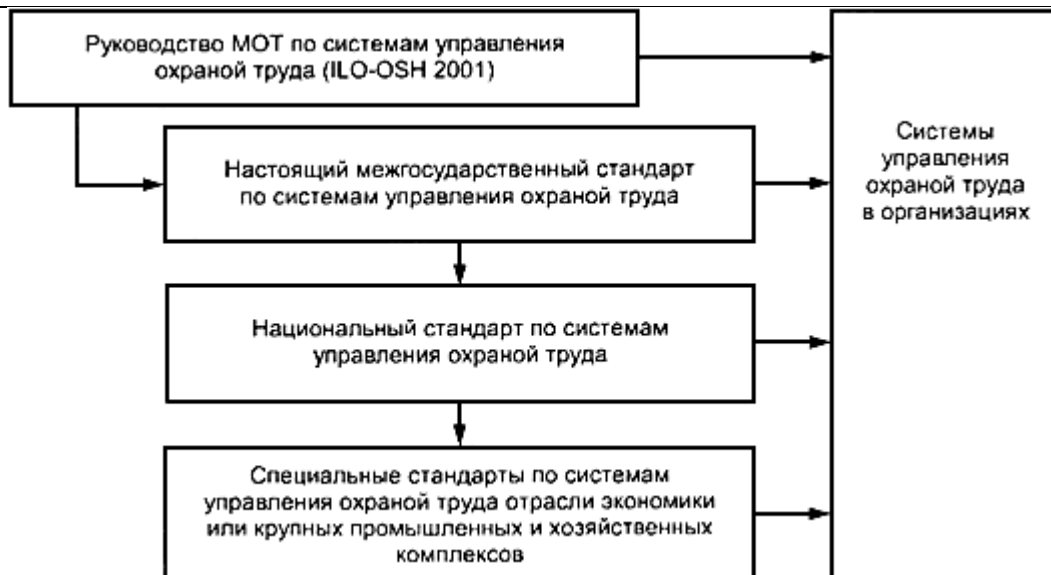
Руководство МОТ по системам управления охраной труда (ILO-OSH 2001)

Настоящий межгосударственный стандарт по системам управления охраной труда

Национальный стандарт по системам управления охраной труда

Специальные стандарты по системам управления охраной труда отрасли экономики или крупных промышленных и хозяйственных комплексов

Системы управления охраной труда в организациях